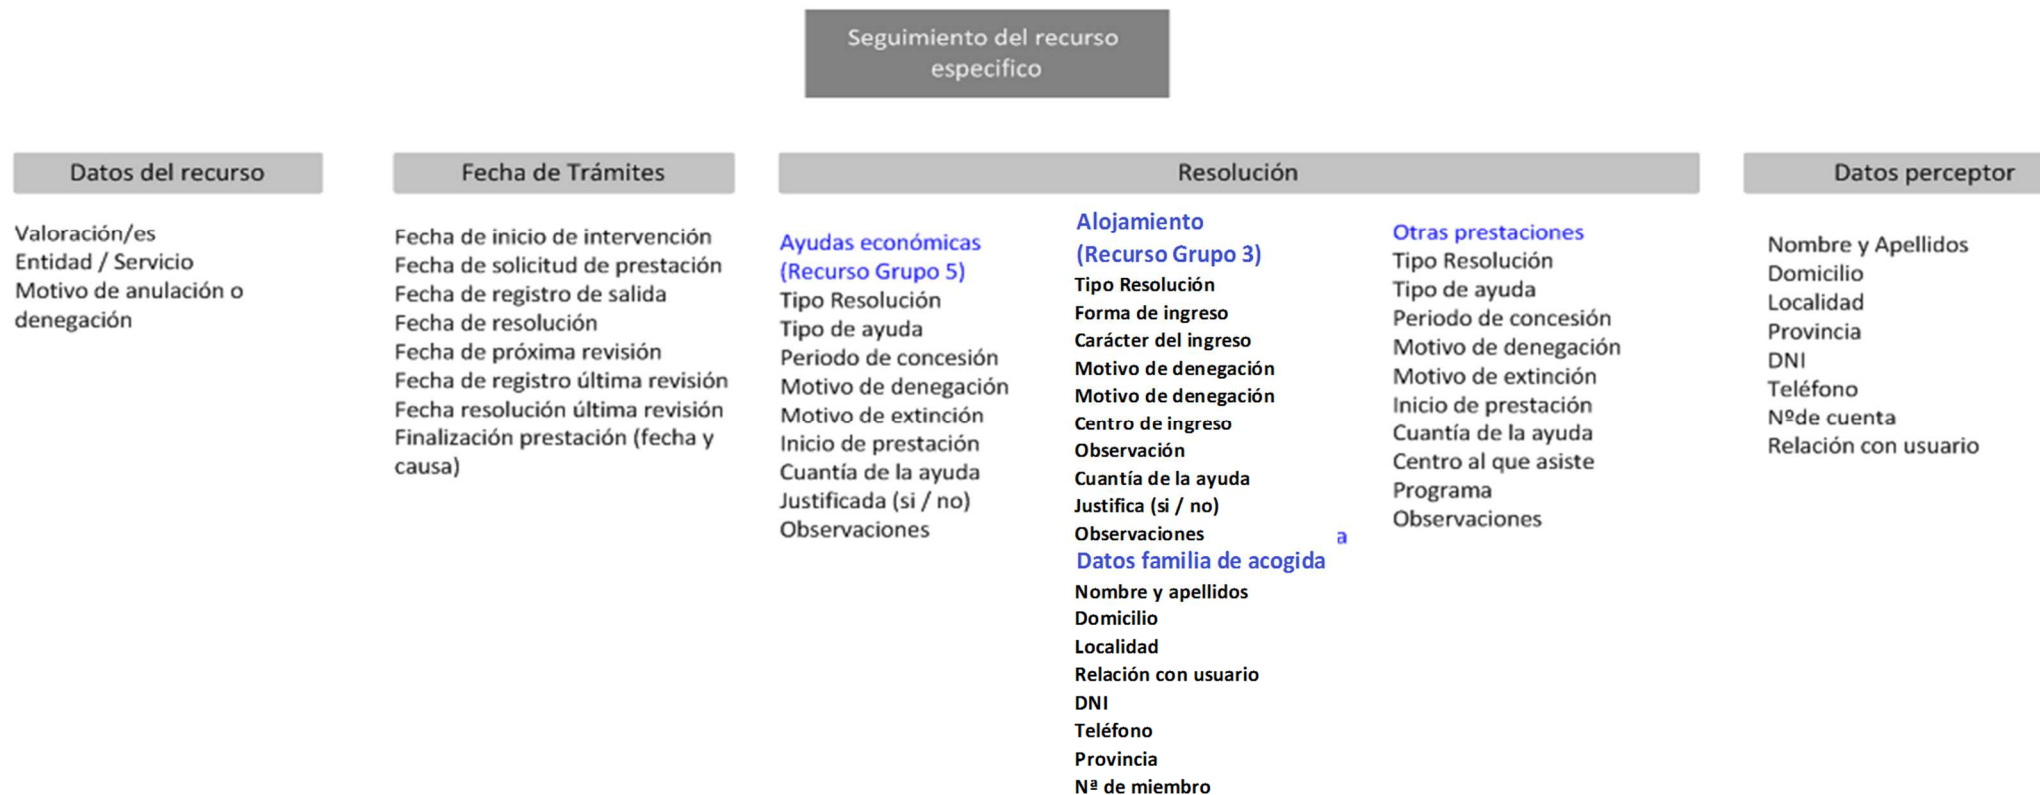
Seguimiento del recurso especifico

Datos del recurso

Valoración/es
Entidad / Servicio
Motivo de anulación o denegación

Fecha de Trámites

Fecha de inicio de intervención
Fecha de solicitud de prestación
Fecha de registro de salida
Fecha de resolución
Fecha de próxima revisión
Fecha de registro última revisión
Fecha resolución última revisión
Finalización prestación (fecha y causa)

Resolución

Ayudas económicas (Recurso Grupo 5)
Tipo Resolución
Tipo de ayuda
Periodo de concesión
Motivo de denegación
Motivo de extinción
Inicio de prestación
Cuantía de la ayuda
Justificada (si / no)
Observaciones

Alojamiento (Recurso Grupo 3)
Tipo Resolución
Forma de ingreso
Carácter del ingreso
Motivo de denegación
Motivo de denegación
Centro de ingreso
Observación
Cuantía de la ayuda
Justifica (si / no)
Observaciones
a
Datos familia de acogida
Nombre y apellidos
Domicilio
Localidad
Relación con usuario
DNI
Teléfono
Provincia
Nª de miembro

Otras prestaciones
Tipo Resolución
Tipo de ayuda
Periodo de concesión
Motivo de denegación
Motivo de extinción
Inicio de prestación
Cuantía de la ayuda
Centro al que asiste
Programa
Observaciones

Datos perceptor

Nombre y Apellidos
Domicilio
Localidad
Provincia
DNI
Teléfono
Nºde cuenta
Relación con usuario